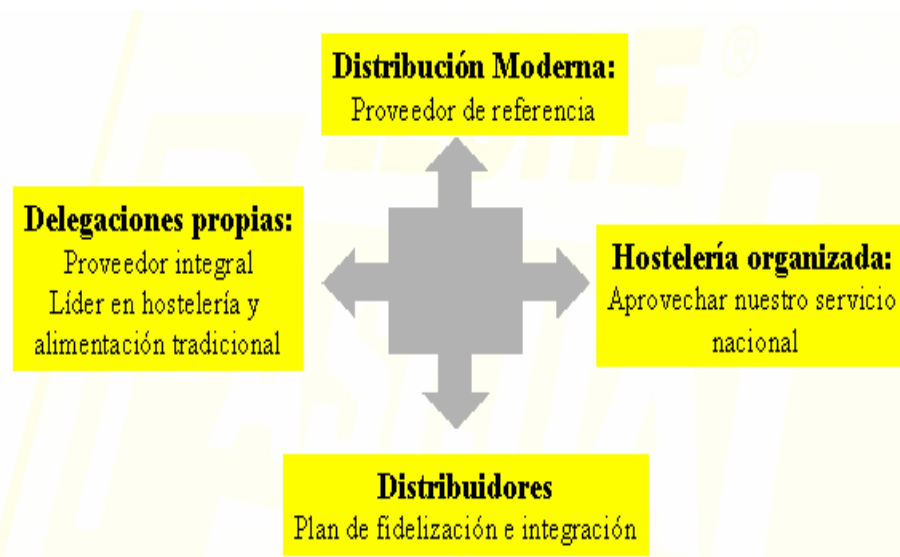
Distribución Moderna:
Proveedor de referencia

Delegaciones propias:
Proveedor integral
Líder en hostelería y alimentación tradicional

Hostelería organizada:
Aprovechar nuestro servicio nacional

Distribuidores
Plan de fidelización e integración